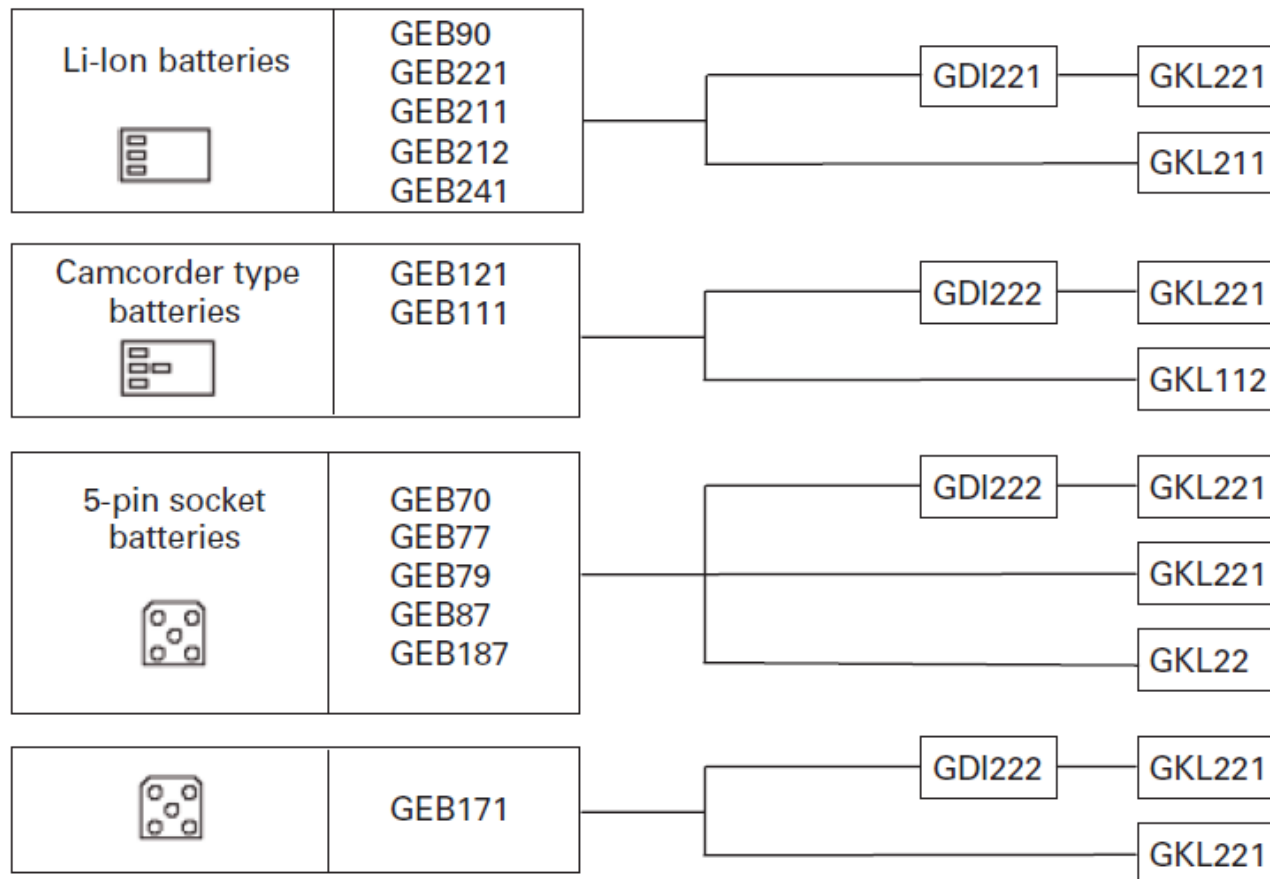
Li-Ion batteries

GEB90
GEB221
GEB211
GEB212
GEB241

GDI221

GKL221

GKL211

Camcorder type batteries

GEB121
GEB111

GDI222

GKL221

GKL112

5-pin socket batteries

GEB70
GEB77
GEB79
GEB87
GEB187

GDI222

GKL221

GKL221

GKL22

GEB171

GDI222

GKL221

GKL221